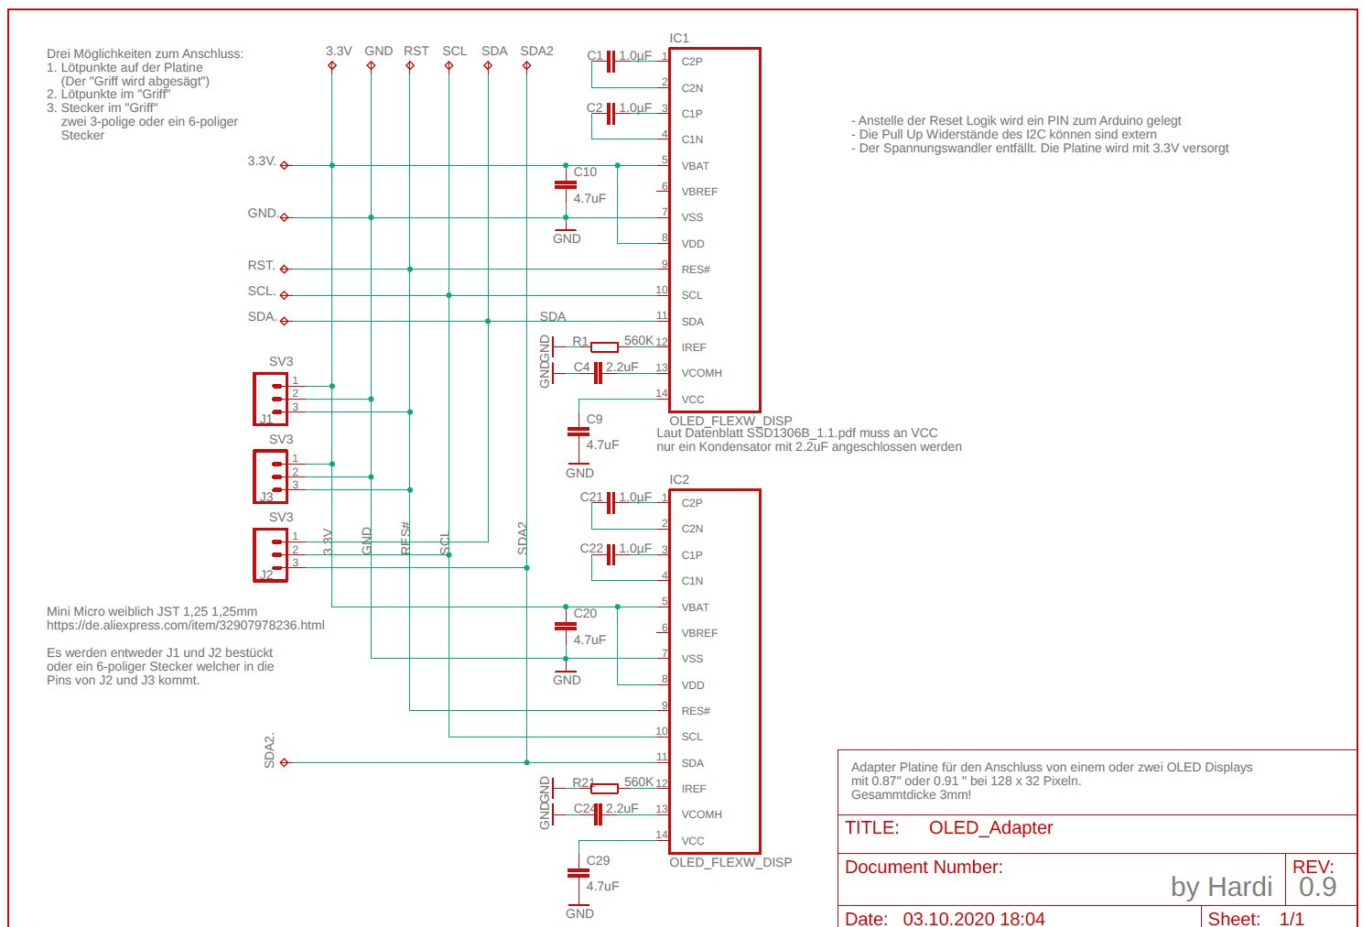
Drei Möglichkeiten zum Anschluss:
1. Lötpunkte auf der Platine
(Der "Griff wird abgesägt")
2. Lötpunkte im "Griff"
3. Stecker im "Griff"
zwei 3-polige oder ein 6-poliger
Stecker

3.3V GND RST SCL SDA SDA2

IC1

C1 1.0uF 1 C2P
2 C2N
C2 1.0uF 3 C1P
4 C1N
5 VBAT
6 VBREF
7 VSS
8 VDD
9 RES#
10 SCL
11 SDA
R1 560K 12 IREF
C4 2.2uF 13 VCOMH
14 VCC

C10
4.7uF
GND

3.3V.
GND.
RST.
SCL.
SDA.
SDA

GND
GND

C9
4.7uF
GND

OLED_FLEXW_DISP
Laut Datenblatt SSD1306B_1.1.pdf muss an VCC
nur ein Kondensator mit 2.2uF angeschlossen werden

- Anstelle der Reset Logik wird ein PIN zum Arduino gelegt
- Die Pull Up Widerstände des I2C können sind extern
- Der Spannungswandler entfällt. Die Platine wird mit 3.3V versorgt

SV3
1
2
3
J1

SV3
1
2
3
J3

SV3
1
2
3
J2

3.3V GND RES# SCL SDA2

IC2

C21 1.0uF 1 C2P
2 C2N
C22 1.0uF 3 C1P
4 C1N
5 VBAT
6 VBREF
7 VSS
8 VDD
9 RES#
10 SCL
11 SDA
R21 560K 12 IREF
C24 2.2uF 13 VCOMH
14 VCC

C20
4.7uF
GND

Mini Micro weiblich JST 1,25 1,25mm
https://de.aliexpress.com/item/32907978236.html

Es werden entweder J1 und J2 bestückt
oder ein 6-poliger Stecker welcher in die
Pins von J2 und J3 kommt.

SDA2.

GND
GND

C29
4.7uF
GND

OLED_FLEXW_DISP

Adapter Platine für den Anschluss von einem oder zwei OLED Displays
mit 0.87" oder 0.91 " bei 128 x 32 Pixeln.
Gesammtdicke 3mm!

TITLE: OLED_Adapter

Document Number:
by Hardi

REV:
0.9

Date: 03.10.2020 18:04
Sheet: 1/1